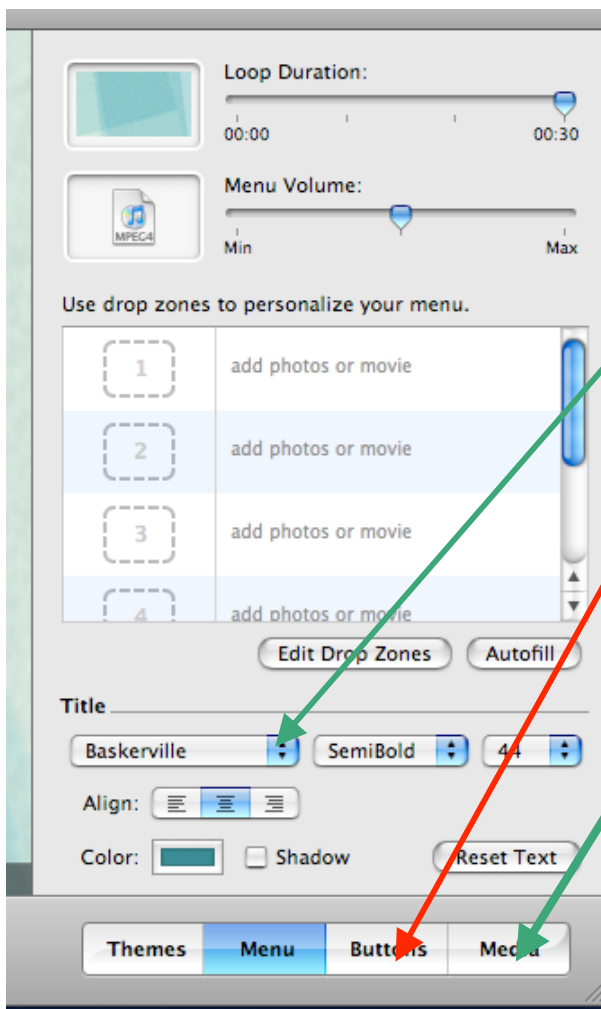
Loop Duration:

00:00

00:30

MPEG4

Menu Volume:

Min

Max

Use drop zones to personalize your menu.

1 add photos or movie

2 add photos or movie

3 add photos or movie

4 add photos or movie

Edit Drop Zones

Autofill

Title

Baskerville

SemiBold

44

Align:

Color:

Shadow

Reset Text

Themes

Menu

Buttons

Media